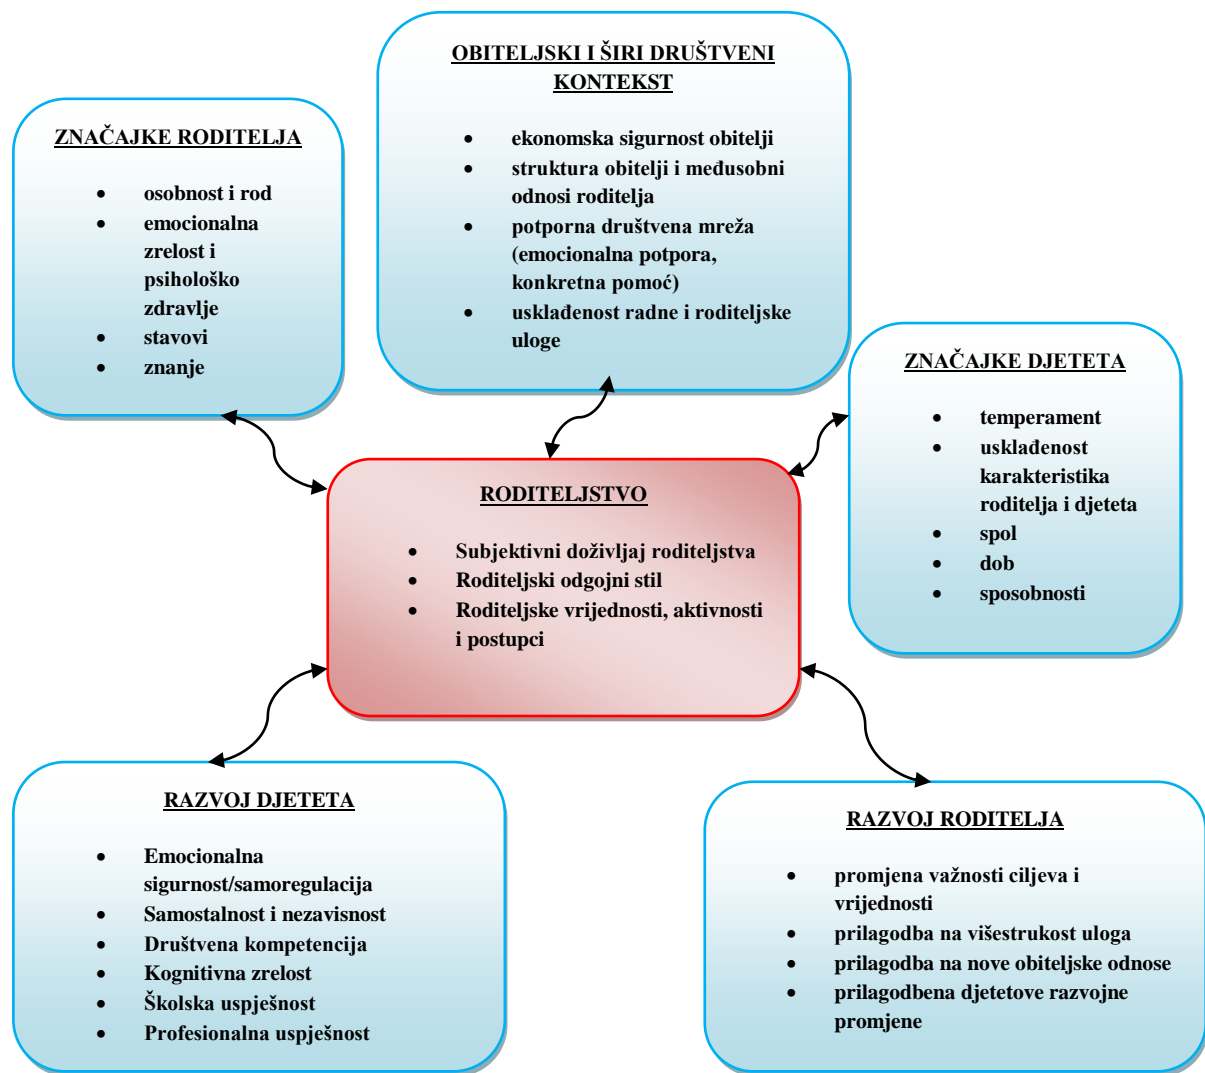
ZNAČAJKE RODITELJA

- osobnost i rod
- emocionalna zrelost i psihološko zdravlje
- stavovi
- znanje

OBITELJSKI I ŠIRI DRUŠTVENI KONTEKST

- ekonomska sigurnost obitelji
- struktura obitelji i međusobni odnosi roditelja
- potporna društvena mreža (emocionalna potpora, konkretna pomoć)
- usklađenost radne i roditeljske uloge

ZNAČAJKE DJETETA

- temperament
- usklađenost karakteristika roditelja i djeteta
- spol
- dob
- sposobnosti

RODITELJSTVO

- Subjektivni doživljaj roditeljstva
- Roditeljski odgojni stil
- Roditeljske vrijednosti, aktivnosti i postupci

RAZVOJ DJETETA

- Emocionalna sigurnost/samoregulacija
- Samostalnost i nezavisnost
- Društvena kompetencija
- Kognitivna zrelost
- Školska uspješnost
- Profesionalna uspješnost

RAZVOJ RODITELJA

- promjena važnosti ciljeva i vrijednosti
- prilagodba na višestrukost uloga
- prilagodba na nove obiteljske odnose
- prilagodbena djetetove razvojne promjene